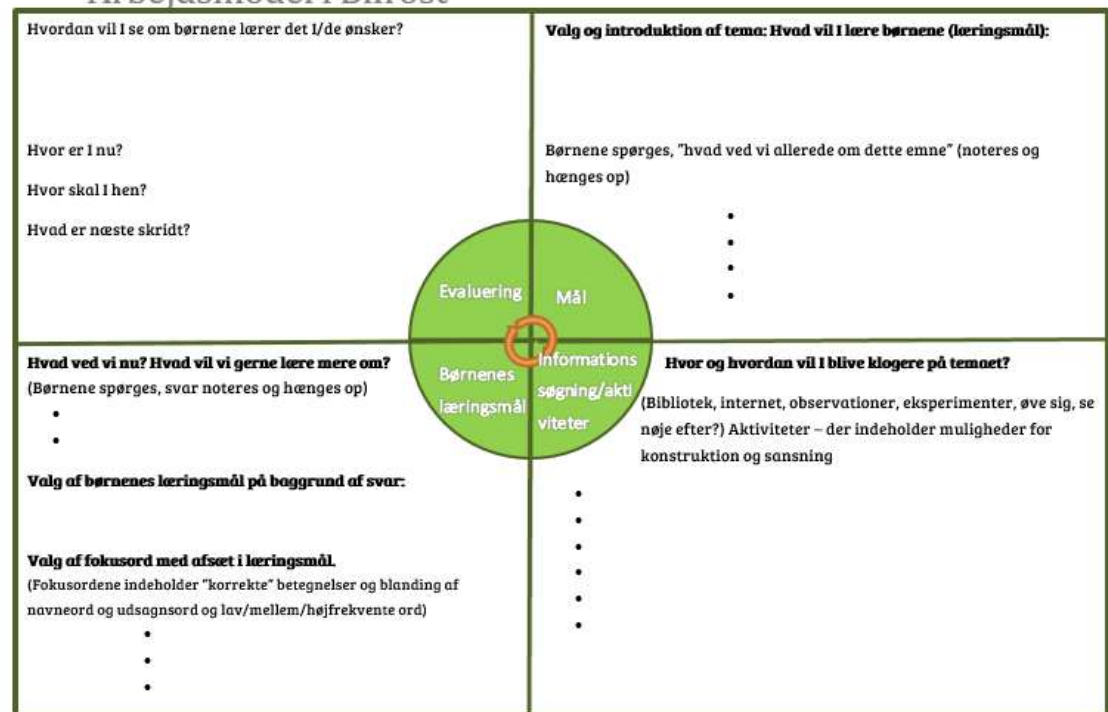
Arbejdsmodel i Bifrost

Hvordan vil I se om børnene lærer det I/de ønsker?

Hvor er I nu?

Hvor skal I hen?

Hvad er næste skridt?

Valg og introduktion af tema: Hvad vil I lære børnene (læringsmål):

Børnene spørges, "hvad ved vi allerede om dette emne" (noteres og hænges op)

•
•
•
•

Evaluering

Mål

Børnenes læringsmål

Informations søgning/aktiviteter

Hvad ved vi nu? Hvad vil vi gerne lære mere om?
(Børnene spørges, svar noteres og hænges op)

•
•

Valg af børnenes læringsmål på baggrund af svar:

Valg af fokusord med afsæt i læringsmål.
(Fokusordene indeholder "korrekte" betegnelser og blanding af navneord og udsagnsord og lav/mellem/højfrekvente ord)

•
•
•

Hvor og hvordan vil I blive klogere på temaet?

(Bibliotek, internet, observationer, eksperimenter, øve sig, se nøje efter?) Aktiviteter – der indeholder muligheder for konstruktion og sansning

•
•
•
•
•
•